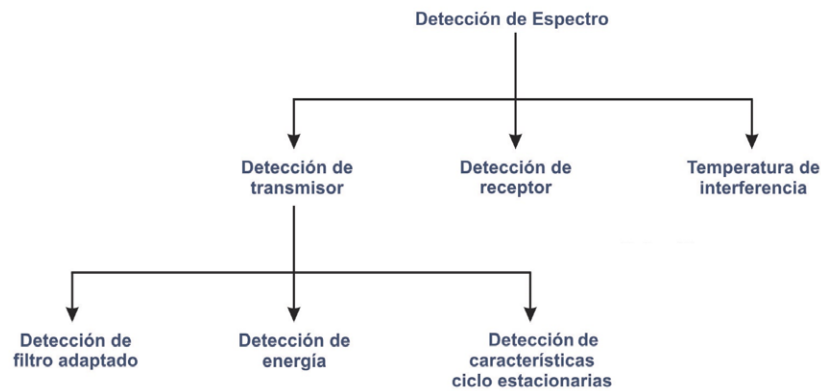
Detección de Espectro

Detección de transmisor

Detección de receptor

Temperatura de interferencia

Detección de filtro adaptado

Detección de energía

Detección de características ciclo estacionarias